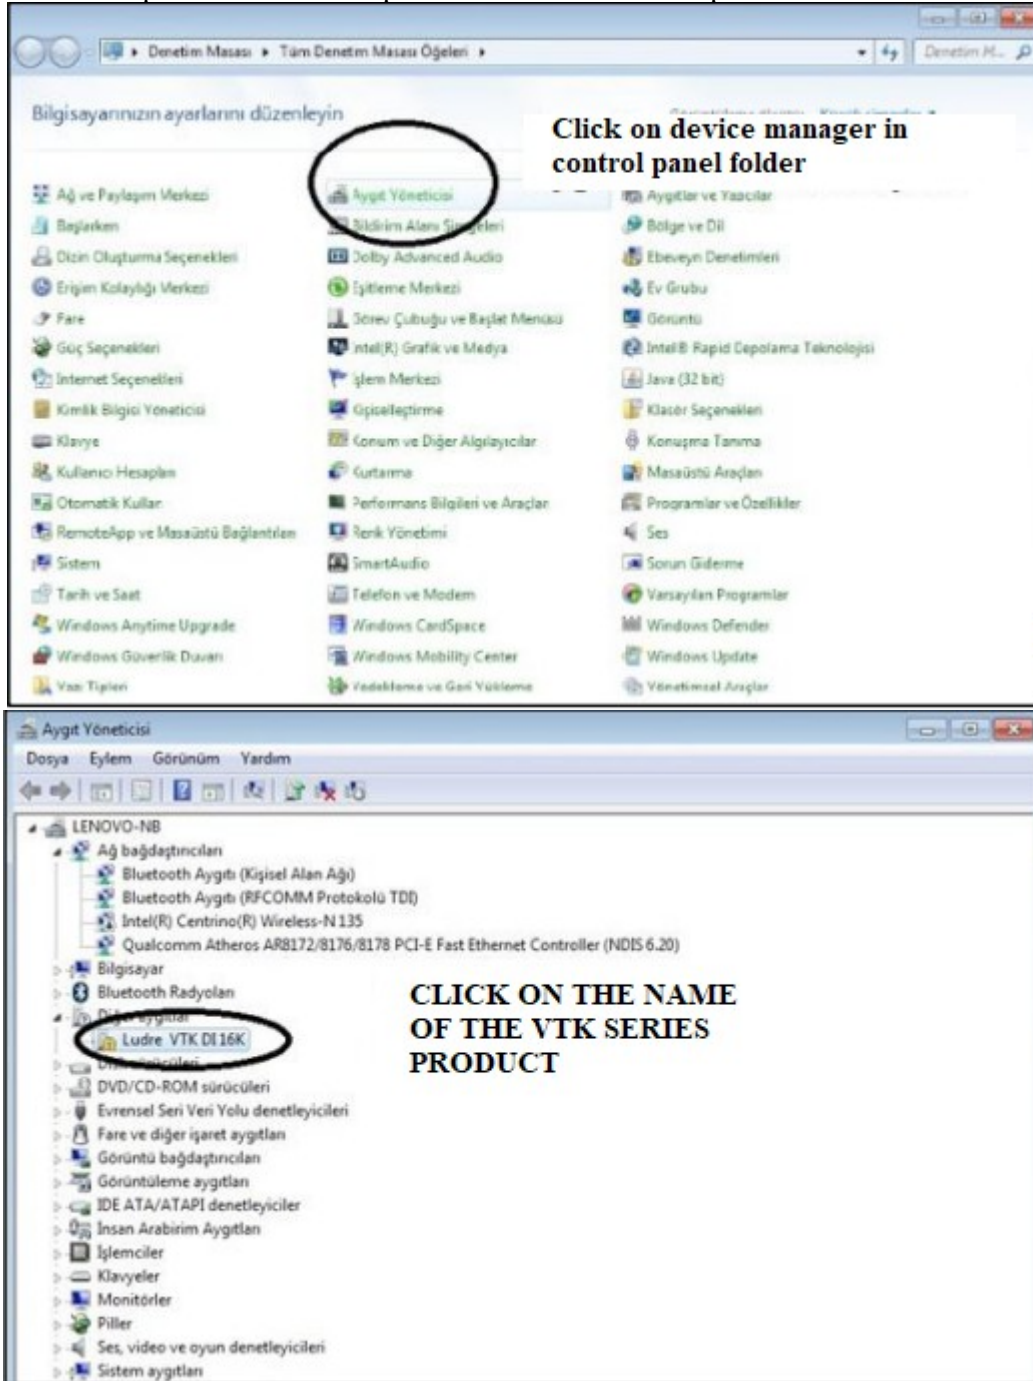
▸ Denetim Masası ▸ Tüm Denetim Masası Öğeleri ▸

Denetim M...

Bilgisayarınızın ayarlarını düzenleyin

Click on device manager in control panel folder

Ağ ve Paylaşım Merkezi
Başlarken
Dizin Oluşturma Seçenekleri
Erişim Kolaylığı Merkezi
Fare
Güç Seçenekleri
Internet Seçenekleri
Kimlik Bilgisi Yöneticisi
Klavye
Kullanıcı Hesapları
Otomatik Kullan
RemoteApp ve Masaüstü Bağlantıları
Sistem
Tarih ve Saat
Windows Anytime Upgrade
Windows Güvenlik Duvarı
Yazı Tipleri

Aygıt Yöneticisi
Bildirim Alanı Simgeleri
Dolby Advanced Audio
Eşitleme Merkezi
Görev Çubuğu ve Başlat Menüsü
Intel(R) Grafik ve Medya
İşlem Merkezi
Kişiselleştirme
Konum ve Diğer Algılayıcılar
Kurtarma
Performans Bilgileri ve Araçlar
Renk Yönetimi
SmartAudio
Telefon ve Modem
Windows CardSpace
Windows Mobility Center
Yedekleme ve Geri Yükleme

Aygıtlar ve Yazıcılar
Bölge ve Dil
Ebeveyn Denetimleri
Ev Grubu
Görüntü
Intel® Rapid Depolama Teknolojisi
Java (32 bit)
Klasör Seçenekleri
Konuşma Tanıma
Masaüstü Araçları
Programlar ve Özellikler
Ses
Sorun Giderme
Varsayılan Programlar
Windows Defender
Windows Update
Yönetimsel Araçlar

Aygıt Yöneticisi

Dosya Eylem Görünüm Yardım

LENOVO-NB
Ağ bağdaştırıcıları
Bluetooth Aygıtı (Kişisel Alan Ağı)
Bluetooth Aygıtı (RFCOMM Protokolü TDI)
Intel(R) Centrino(R) Wireless-N 135
Qualcomm Atheros AR8172/8176/8178 PCI-E Fast Ethernet Controller (NDIS 6.20)
Bilgisayar
Bluetooth Radyoları
Diğer aygıtlar
Ludre VTK DI 16K
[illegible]
DVD/CD-ROM sürücüleri
Evrensel Seri Veri Yolu denetleyicileri
Fare ve diğer işaret aygıtları
Görüntü bağdaştırıcıları
Görüntüleme aygıtları
IDE ATA/ATAPI denetleyiciler
İnsan Arabirim Aygıtları
İşlemciler
Klavyeler
Monitörler
Piller
Ses, video ve oyun denetleyicileri
Sistem aygıtları

CLICK ON THE NAME OF THE VTK SERIES PRODUCT